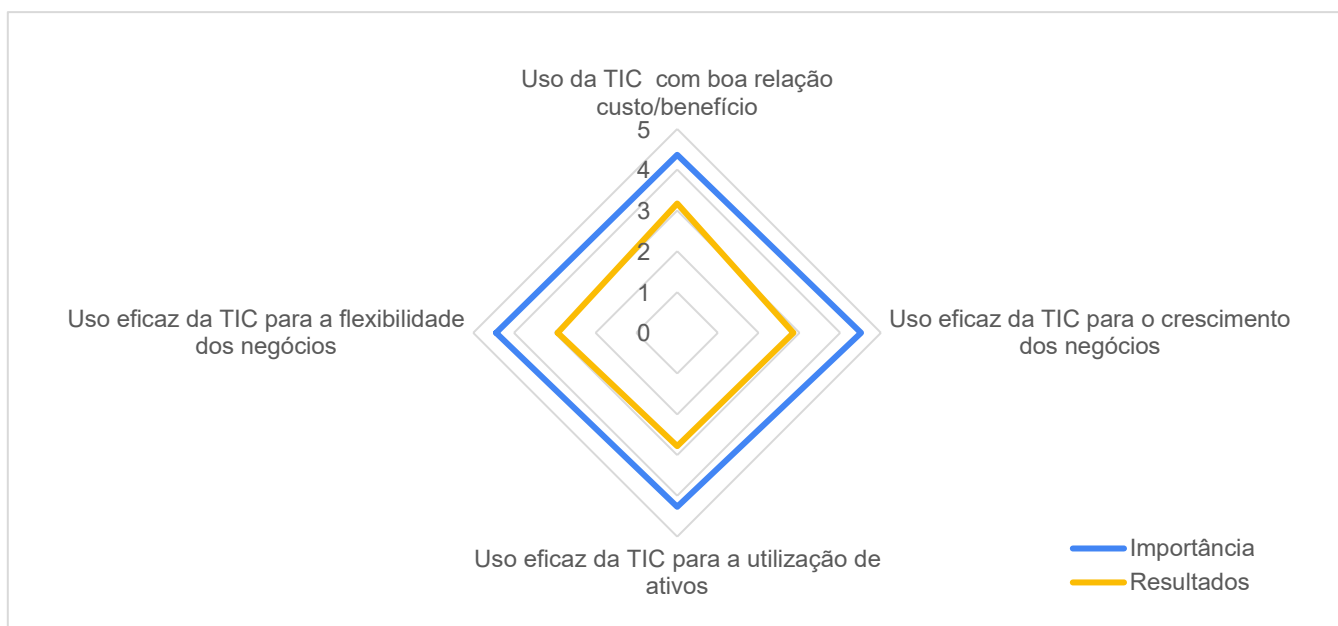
Uso da TIC com boa relação custo/benefício

5
4
3
2
1
0

Uso eficaz da TIC para a flexibilidade dos negócios

Uso eficaz da TIC para o crescimento dos negócios

Uso eficaz da TIC para a utilização de ativos

Importância
Resultados